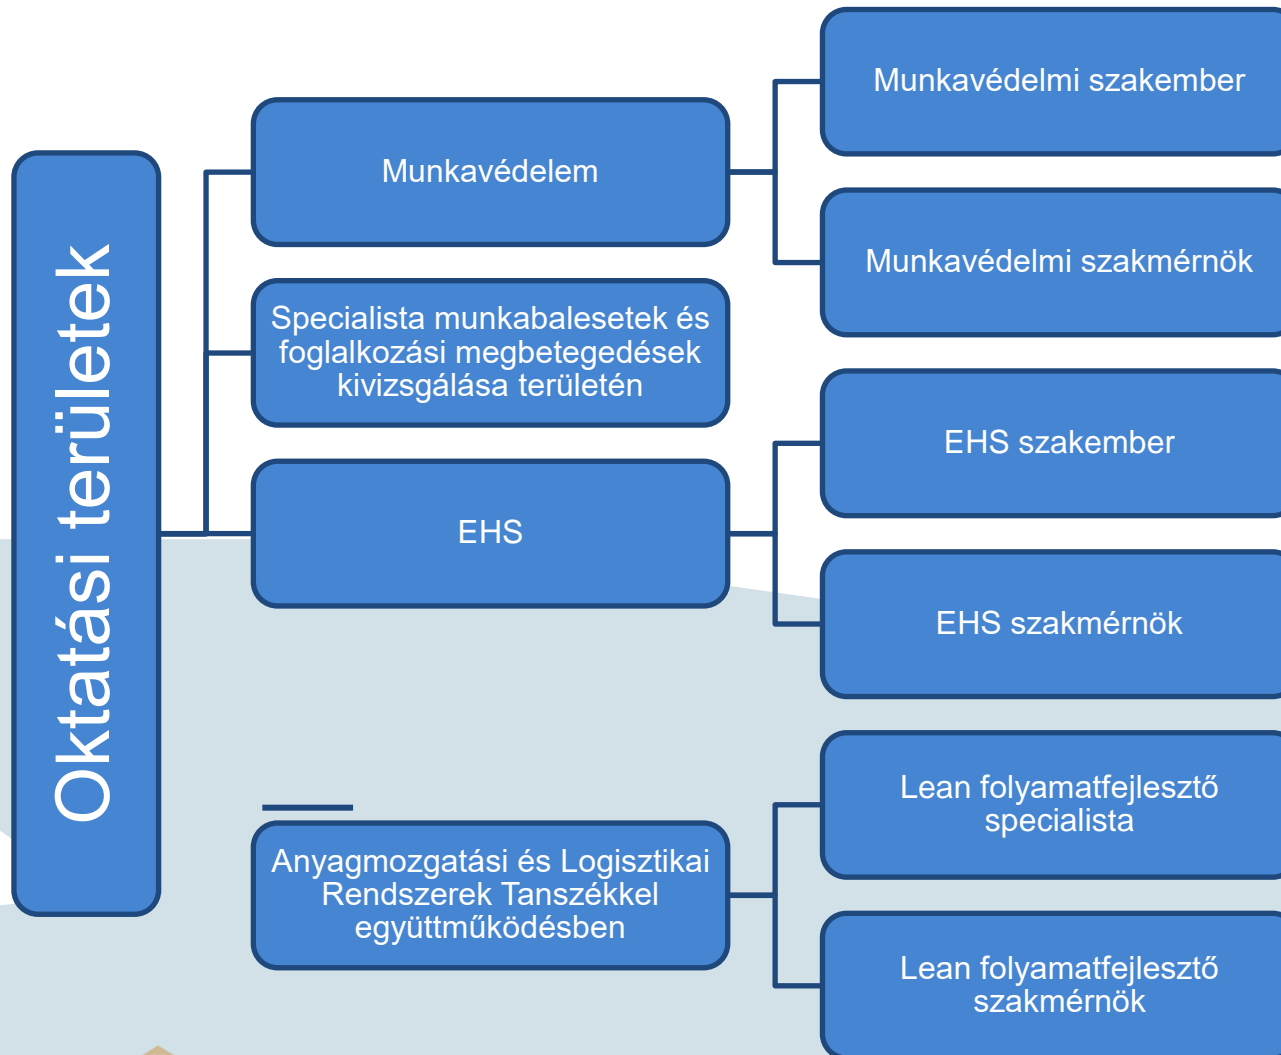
Oktatási területek

Munkavédelem

Munkavédelmi szakember

Munkavédelmi szakmérnök

Specialista munkabalesetek és foglalkozási megbetegedések kivizsgálása területén

EHS

EHS szakember

EHS szakmérnök

Anyagmozgatási és Logisztikai Rendszerek Tanszékkel együttműködésben

Lean folyamatfejlesztő specialista

Lean folyamatfejlesztő szakmérnök